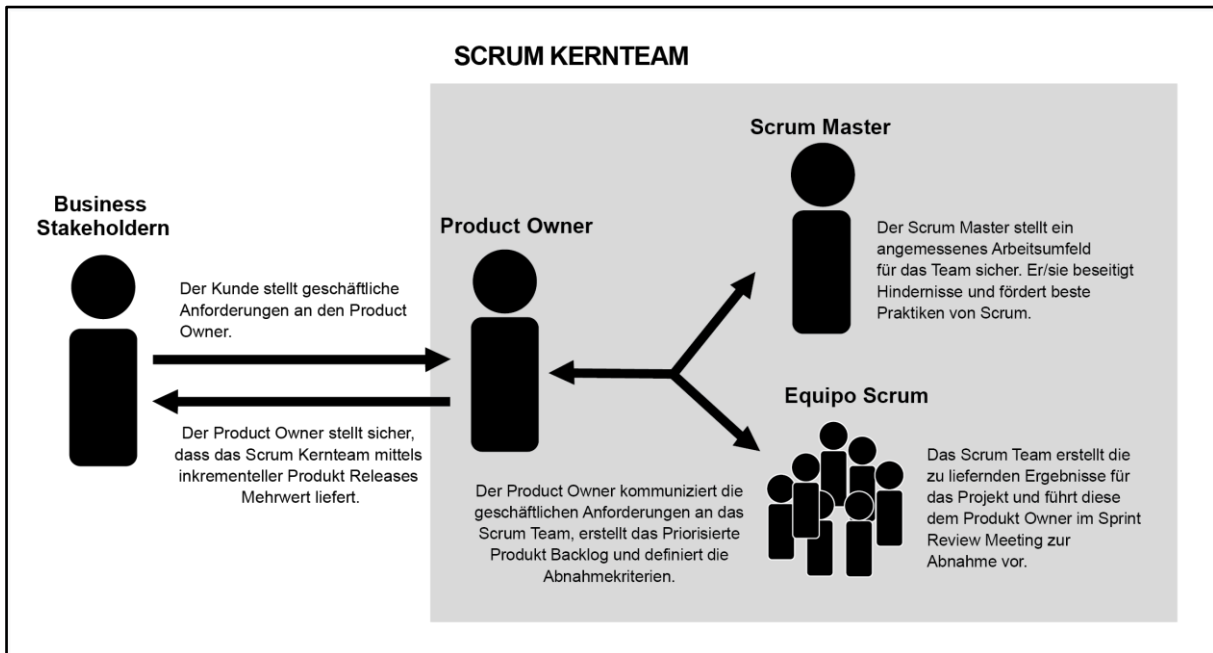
SCRUM KERNTEAM

Business Stakeholdern

Der Kunde stellt geschäftliche Anforderungen an den Product Owner.

Der Product Owner stellt sicher, dass das Scrum Kernteam mittels inkrementeller Produkt Releases Mehrwert liefert.

Product Owner

Der Product Owner kommuniziert die geschäftlichen Anforderungen an das Scrum Team, erstellt das Priorisierte Produkt Backlog und definiert die Abnahmekriterien.

Scrum Master

Der Scrum Master stellt ein angemessenes Arbeitsumfeld für das Team sicher. Er/sie beseitigt Hindernisse und fördert beste Praktiken von Scrum.

Equipo Scrum

Das Scrum Team erstellt die zu liefernden Ergebnisse für das Projekt und führt diese dem Produkt Owner im Sprint Review Meeting zur Abnahme vor.